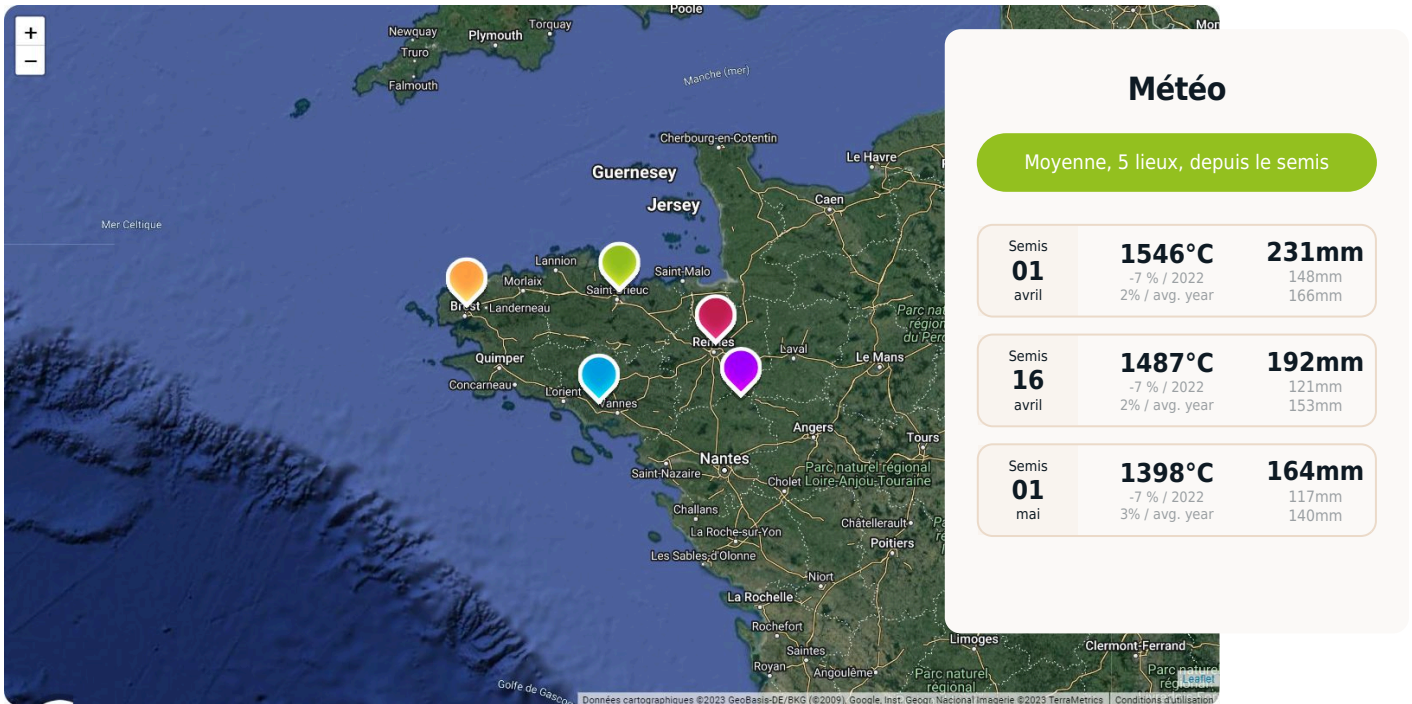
+
−

Poole
Newquay
Torquay
Plymouth
Truro
Falmouth
Manche (mer)
Cherbourg-en-Cotentin
Guernesey
Jersey
Le Havre
Caen
Mer Celtique
Lannion
Saint-Malo
Morlaix
Saint-Brieuc
Brest
Landerneau
Parc nat région du Perc
Rennes
Quimper
Laval
Le Mans
Concarneau
Lorient
Vannes
Angers
Tours
Nantes
Saint-Nazaire
Parc naturel régional Loire-Anjou-Touraine
Cholet
Challans
La Roche-sur-Yon
Châtellerault
Les Sables-d'Olonne
Poitiers
Niort
La Rochelle
Rochefort
Limoges
Saintes
Clermont-Ferrand
Royan
Angoulême
Parc naturel régional
Golfe de Gascogne
Leaflet
Données cartographiques ©2023 GeoBasis-DE/BKG (©2009), Google, Inst. Geogr. Nacional Imagerie ©2023 TerraMetrics | Conditions d'utilisation

Météo

Moyenne, 5 lieux, depuis le semis

| Semis 01 avril | 1546°C -7 % / 2022 2% / avg. year | 231mm 148mm 166mm |
|---|---|---|
| Semis 16 avril | 1487°C -7 % / 2022 2% / avg. year | 192mm 121mm 153mm |
| Semis 01 mai | 1398°C -7 % / 2022 3% / avg. year | 164mm 117mm 140mm |